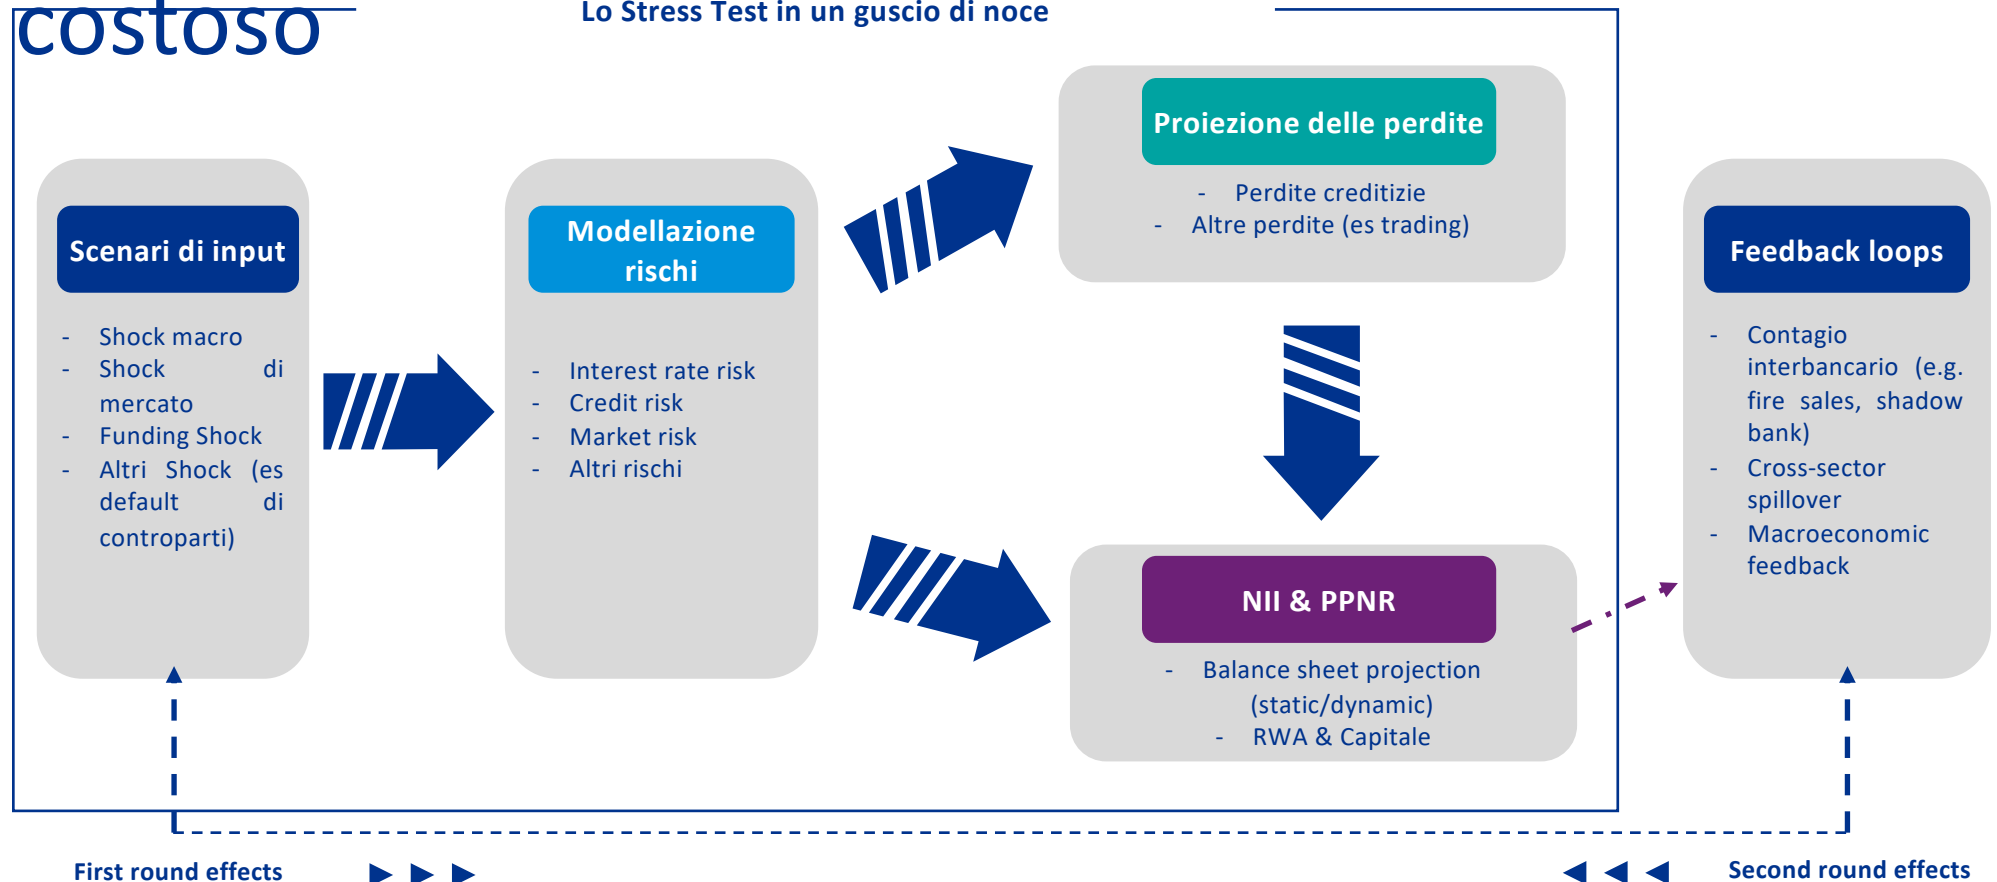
costoso

Lo Stress Test in un guscio di noce

Scenari di input

- Shock macro
- Shock di mercato
- Funding Shock
- Altri Shock (es default di controparti)

Modellazione rischi

- Interest rate risk
- Credit risk
- Market risk
- Altri rischi

Proiezione delle perdite

- Perdite creditizie
- Altre perdite (es trading)

NII & PPNR

- Balance sheet projection (static/dynamic)
- RWA & Capitale

Feedback loops

- Contagio interbancario (e.g. fire sales, shadow bank)
- Cross-sector spillover
- Macroeconomic feedback

First round effects

Second round effects